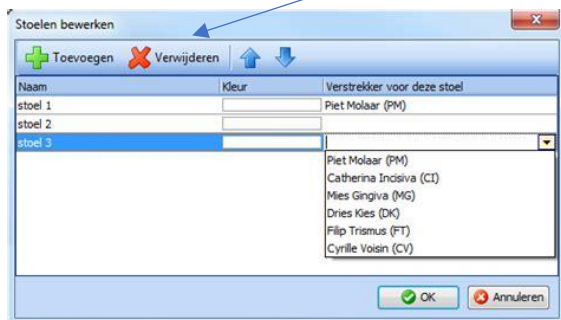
Stoelen bewerken

Toevoegen Verwijderen

| Naam | Kleur | Verstrekker voor deze stoel |
|---|---|---|
| stoel 1 | | Piet Molaar (PM) |
| stoel 2 | | |
| stoel 3 | | |

Piet Molaar (PM)
Catherina Incisiva (CI)
Mies Gingiva (MG)
Dries Kies (DK)
Filip Trismus (FT)
Cyrille Voisin (CV)

OK Annuleren